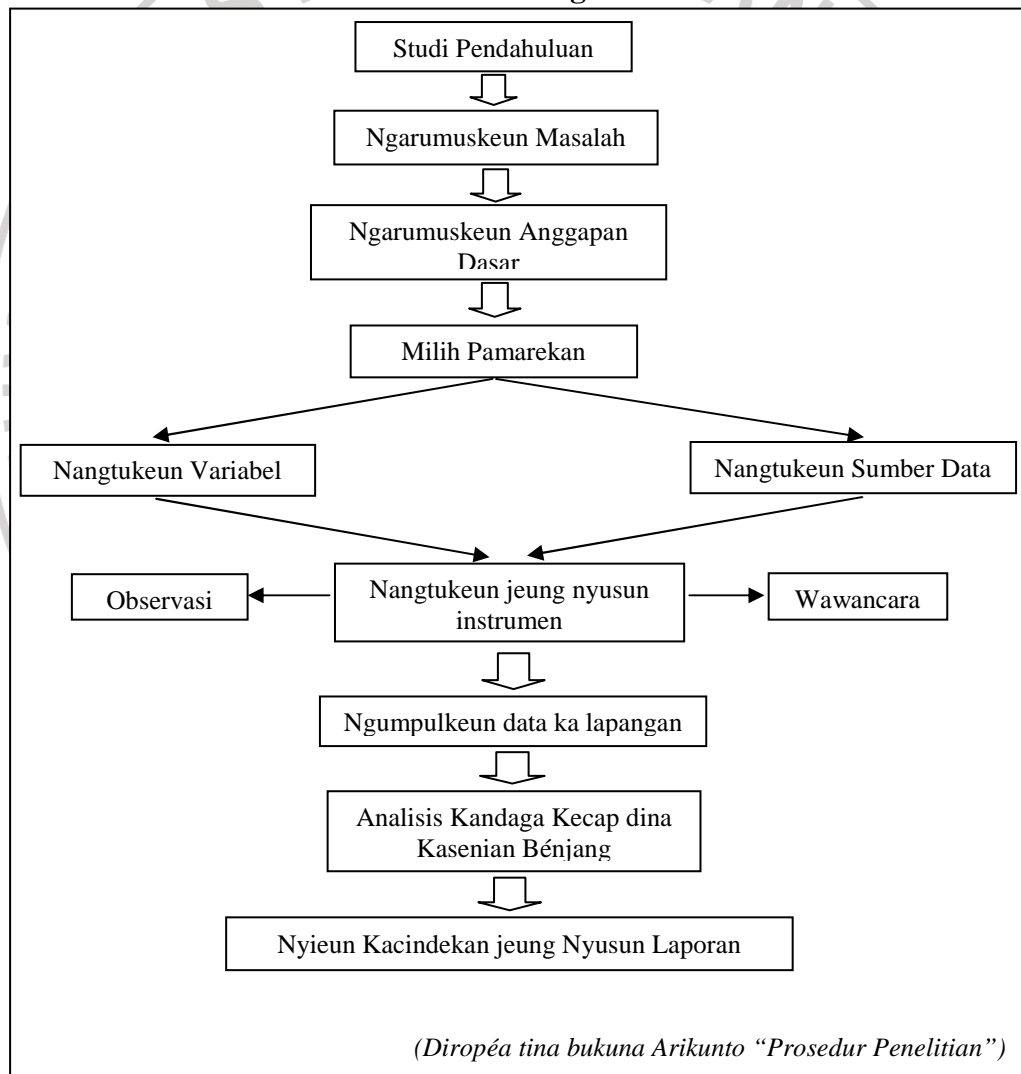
Studi Pendahuluan

Ngarumuskeun Masalah

Ngarumuskeun Anggapan Dasar

Milih Pamarekan

Nangtukeun Variabel

Nangtukeun Sumber Data

Observasi

Nangtukeun jeung nyusun instrumen

Wawancara

Ngumpulkeun data ka lapangan

Analisis Kandaga Kecap dina Kasenian Bénjang

Nyieun Kacindekan jeung Nyusun Laporan

(Diropéa tina bukuna Arikunto "Prosedur Penelitian")